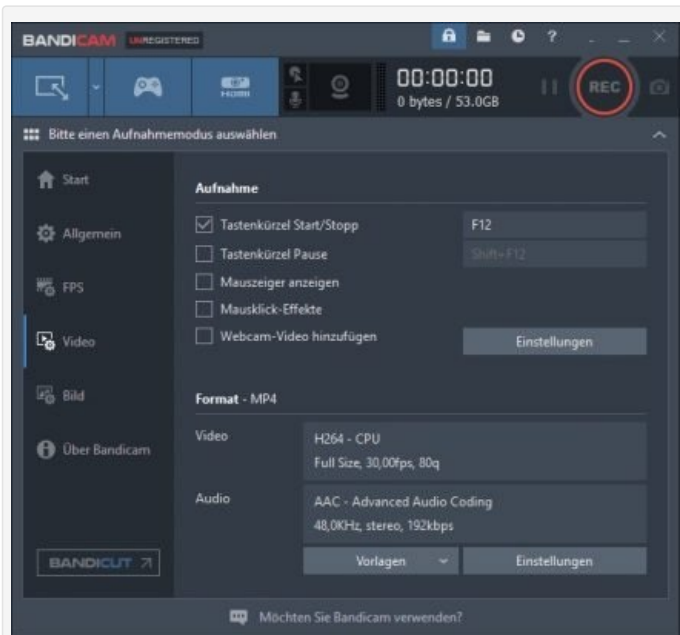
BANDICAM UNREGISTERED

HDMI

00:00:00
0 bytes / 53.0GB

REC

Bitte einen Aufnahmemodus auswählen

Start

Allgemein

FPS

Video

Bild

Über Bandicam

BANDICUT

Aufnahme

Tastenkürzel Start/Stopp
F12

Tastenkürzel Pause
Shift+F12

Mauszeiger anzeigen

Mausklick-Effekte

Webcam-Video hinzufügen

Einstellungen

Format - MP4

Video
H264 - CPU
Full Size, 30,00fps, 80q

Audio
AAC - Advanced Audio Coding
48,0KHz, stereo, 192kbps

Vorlagen

Einstellungen

Möchten Sie Bandicam verwenden?